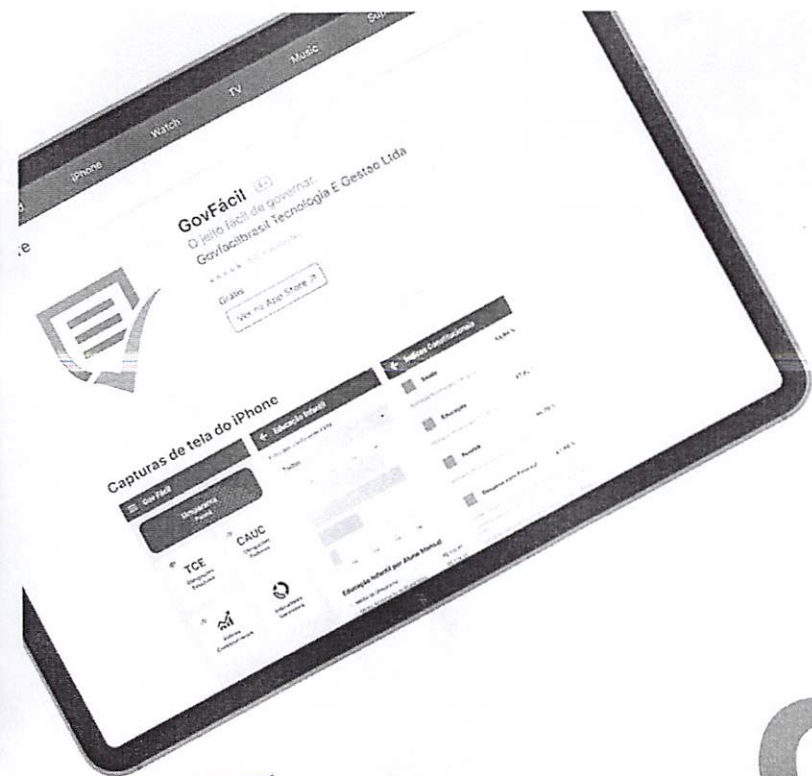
iPhone

Watch

TV

Music

GovFácil 4+

O jeito fácil de governar

Govfacilbrasil Tecnologia E Gestao Ltda

Grátis

Ver na App Store

Capturas de tela do iPhone

Gov Fácil

Educação Infantil

Índices Constitucionais

TCE

CAUC

Saúde

Educação

Pessoal

Educação Infantil por Aluno Mensal